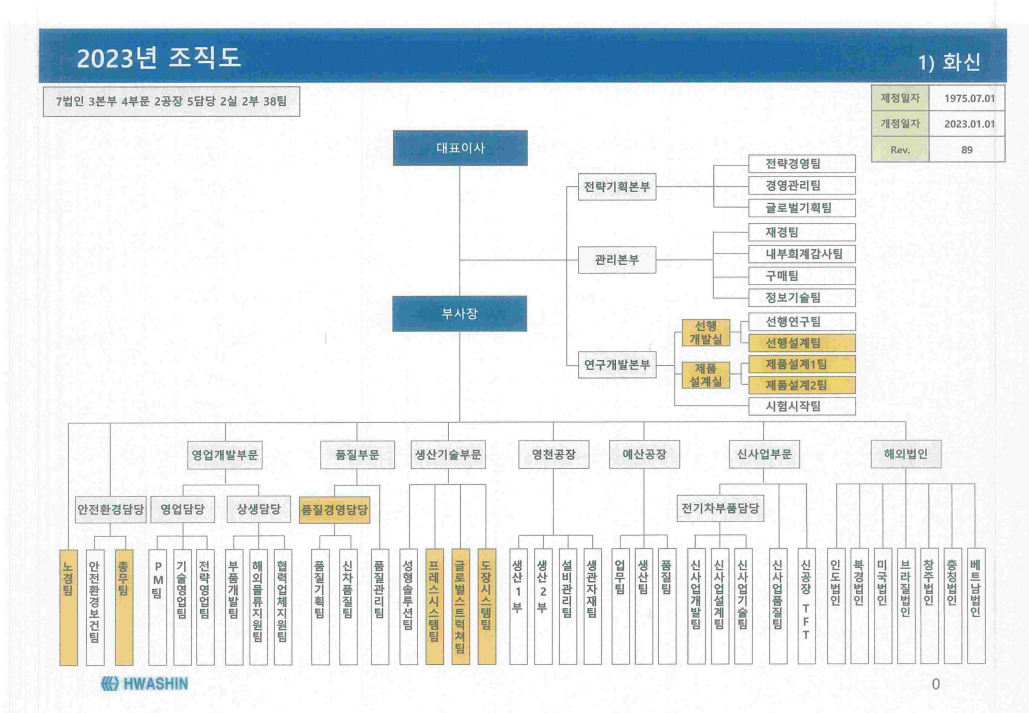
2023년 조직도

1) 화신

7법인 3본부 4부문 2공장 5담당 2실 2부 38팀

| 제정일자 | 1975.07.01 |
|---|---|
| 개정일자 | 2023.01.01 |
| Rev. | 89 |

대표이사

전략기획본부
전략경영팀
경영관리팀
글로벌기획팀

관리본부
재경팀
내부회계감사팀
구매팀
정보기술팀

부사장

연구개발본부
선행개발실
선행연구팀
선행설계팀
제품설계실
제품설계1팀
제품설계2팀
시험시작팀

노경팀

안전환경담당
안전환경보건팀
총무팀

영업개발부문
영업담당
PM팀
기술영업팀
전략영업팀
상생담당
부품개발팀
해외물류지원팀
협력업체지원팀

품질부문
품질경영담당
품질기획팀
신차품질팀
품질관리팀

생산기술부문
성형솔루션팀
프레스시스템팀
글로벌스트럭처팀
도장시스템팀

영천공장
생산1부
생산2부
설비관리팀
생관자재팀

예산공장
업무팀
생산팀
품질팀

신사업부문
전기차부품담당
신사업개발팀
신사업설계팀
신사업기술팀
신사업품질팀
신공장TFT

해외법인
인도법인
북경법인
미국법인
브라질법인
창주법인
충칭법인
베트남법인

HWASHIN

0